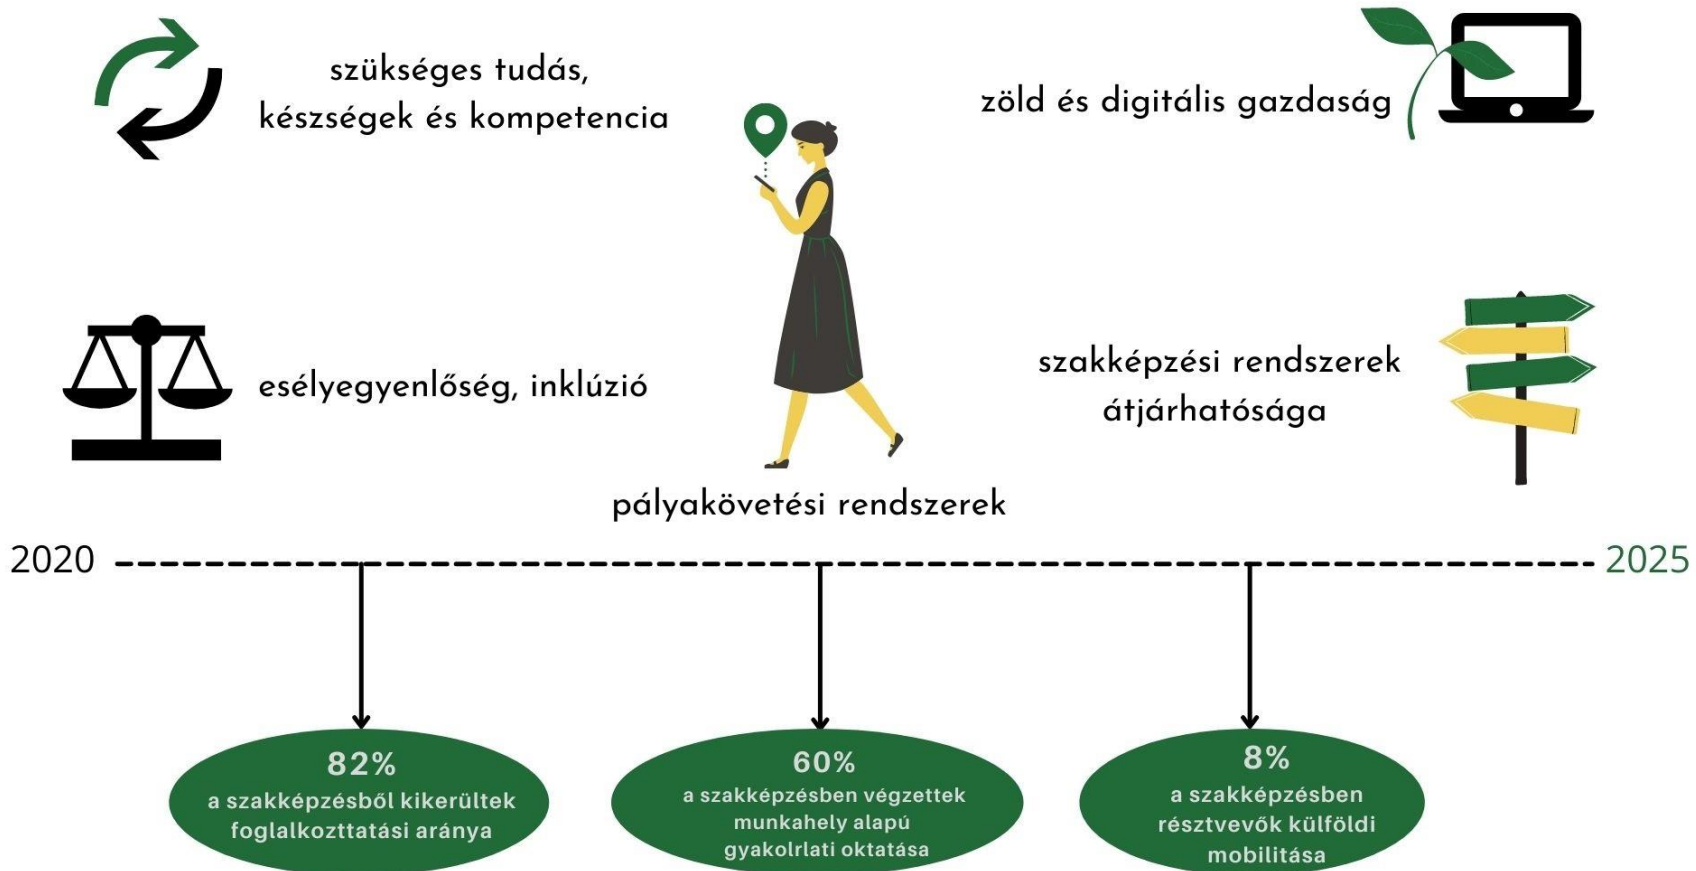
szükséges tudás, készségek és kompetencia

zöld és digitális gazdaság

esélyegyenlőség, inklúzió

szakképzési rendszerek átjárhatósága

pályakövetési rendszerek

2020

2025

82%
a szakképzésből kikerültek foglalkozttatási aránya

60%
a szakképzésben végzettek munkahely alapú gyakolrlati oktatása

8%
a szakképzésben résztvevők külföldi mobilitása